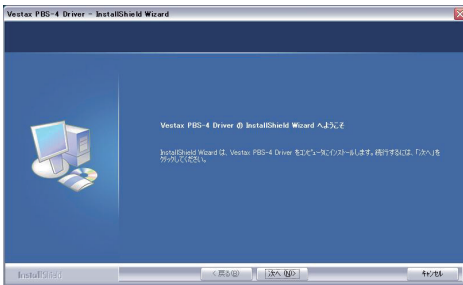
Vestax PBS-4 Driver - InstallShield Wizard

Vestax PBS-4 Driver の InstallShield Wizard へようこそ

InstallShield Wizard は、Vestax PBS-4 Driver をコンピュータにインストールします。続行するには、「次へ」をクリックしてください。

InstallShield

< 戻る(B)

次へ(N) >

キャンセル